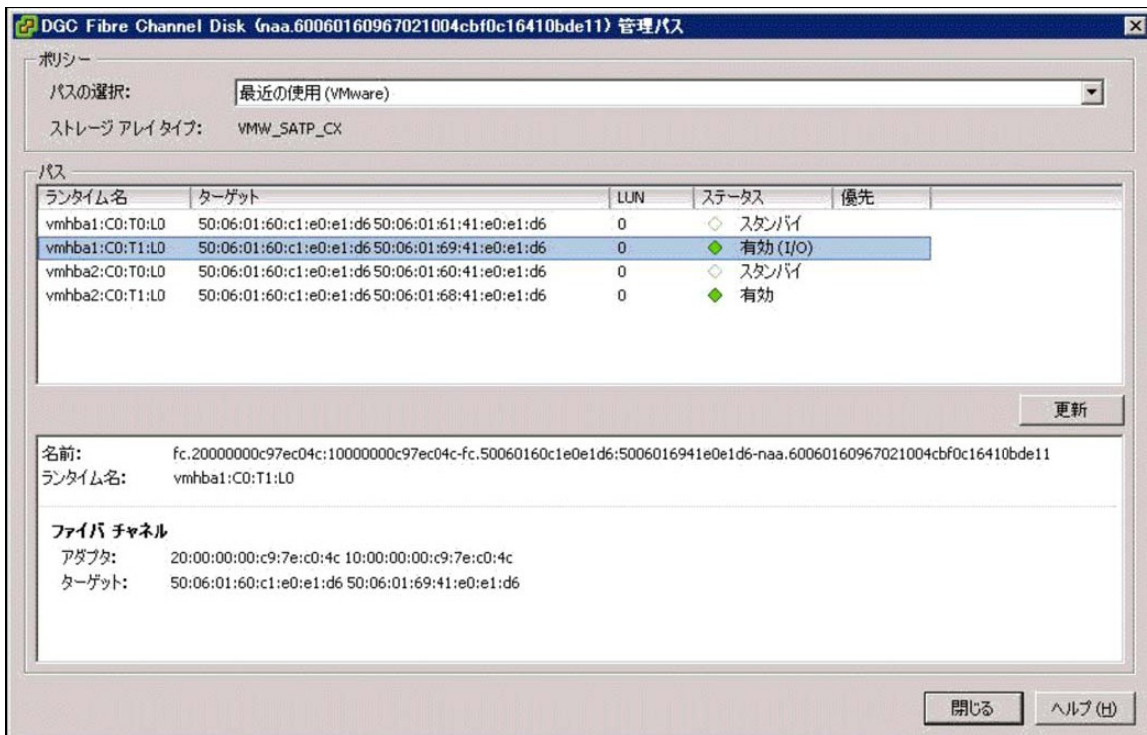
DGC Fibre Channel Disk (naa.60060160967021004cbf0c16410bde11) 管理パス

ポリシー

パスの選択: 最近の使用 (VMware)

ストレージ アレイ タイプ: VMW_SATP_CX

パス

| ランタイム名 | ターゲット | LUN | ステータス | 優先 |
|---|---|---|---|---|
| vmhba1:C0:T0:L0 | 50:06:01:60:c1:e0:e1:d6 50:06:01:61:41:e0:e1:d6 | 0 | スタンバイ | |
| vmhba1:C0:T1:L0 | 50:06:01:60:c1:e0:e1:d6 50:06:01:69:41:e0:e1:d6 | 0 | 有効 (I/O) | |
| vmhba2:C0:T0:L0 | 50:06:01:60:c1:e0:e1:d6 50:06:01:60:41:e0:e1:d6 | 0 | スタンバイ | |
| vmhba2:C0:T1:L0 | 50:06:01:60:c1:e0:e1:d6 50:06:01:68:41:e0:e1:d6 | 0 | 有効 | |

更新

名前: fc.20000000c97ec04c:10000000c97ec04c-fc.50060160c1e0e1d6:5006016941e0e1d6-naa.60060160967021004cbf0c16410bde11
ランタイム名: vmhba1:C0:T1:L0

ファイバ チャネル
アダプタ: 20:00:00:00:c9:7e:c0:4c 10:00:00:00:c9:7e:c0:4c
ターゲット: 50:06:01:60:c1:e0:e1:d6 50:06:01:69:41:e0:e1:d6

閉じる ヘルプ (H)